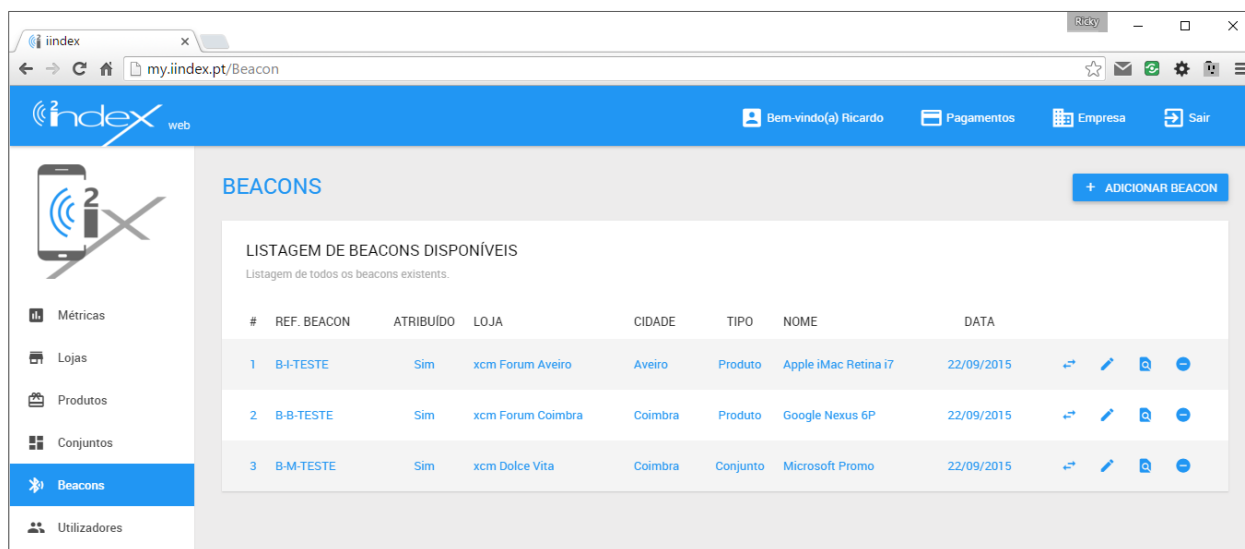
iindex ×

Ricky

my.iindex.pt/Beacon

index web

Bem-vindo(a) Ricardo Pagamentos Empresa Sair

BEACONS

+ ADICIONAR BEACON

LISTAGEM DE BEACONS DISPONÍVEIS

Listagem de todos os beacons existents.

| # | REF. BEACON | ATRIBUÍDO | LOJA | CIDADE | TIPO | NOME | DATA |
|---|---|---|---|---|---|---|---|
| 1 | B-I-TESTE | Sim | xcm Forum Aveiro | Aveiro | Produto | Apple iMac Retina i7 | 22/09/2015 |
| 2 | B-B-TESTE | Sim | xcm Forum Coimbra | Coimbra | Produto | Google Nexus 6P | 22/09/2015 |
| 3 | B-M-TESTE | Sim | xcm Dolce Vita | Coimbra | Conjunto | Microsoft Promo | 22/09/2015 |

Métricas
Lojas
Produtos
Conjuntos
Beacons
Utilizadores